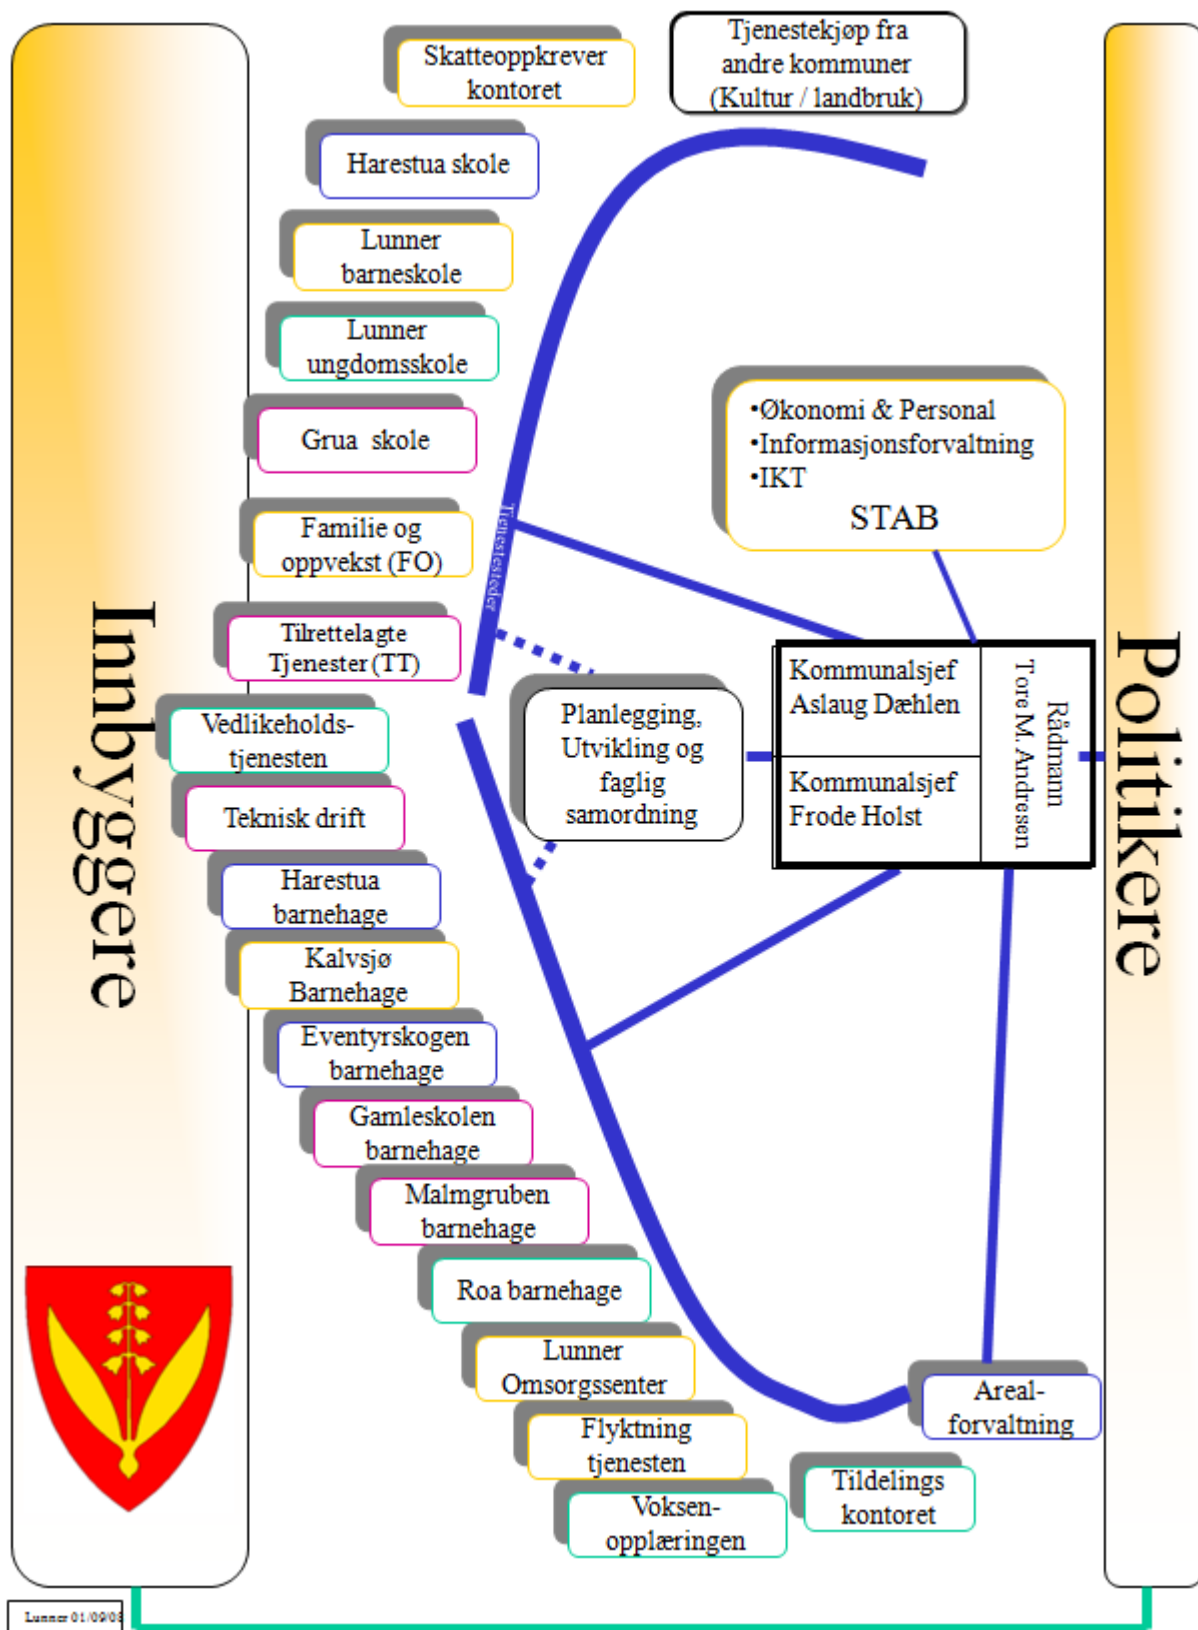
Innbyggere

Skatteoppkrever kontoret

Tjenestekjøp fra andre kommuner (Kultur / landbruk)

Harestua skole

Lunner barneskole

Lunner ungdomsskole

Grua skole

Familie og oppvekst (FO)

Tilrettelagte Tjenester (TT)

Vedlikeholds-tjenesten

Teknisk drift

Harestua barnehage

Kalvsjø Barnehage

Eventyrskogen barnehage

Gamleskolen barnehage

Malmgruben barnehage

Roa barnehage

Lunner Omsorgssenter

Flyktning tjenesten

Voksen-opplæringen

Tildelings kontoret

Areal-forvaltning

Tjenestesteder

•Økonomi & Personal
•Informasjonsforvaltning
•IKT
STAB

Planlegging, Utvikling og faglig samordning

Kommunalsjef Aslaug Dæhlen

Kommunalsjef Frode Holst

Rådmann Tore M. Andresen

Politikere

Lunner 01/09/08